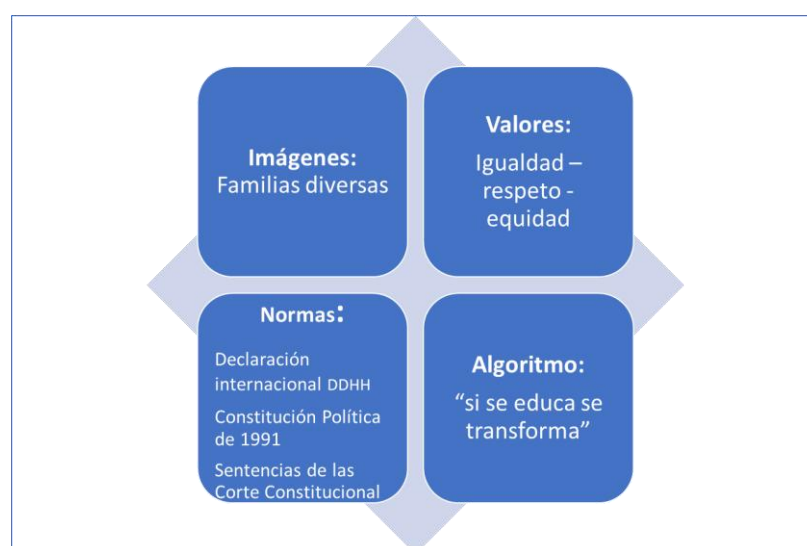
Imágenes:
Familias diversas

Valores:
Igualdad – respeto - equidad

Normas:
Declaración internacional DDHH
Constitución Política de 1991
Sentencias de las Corte Constitucional

Algoritmo:
“si se educa se transforma”